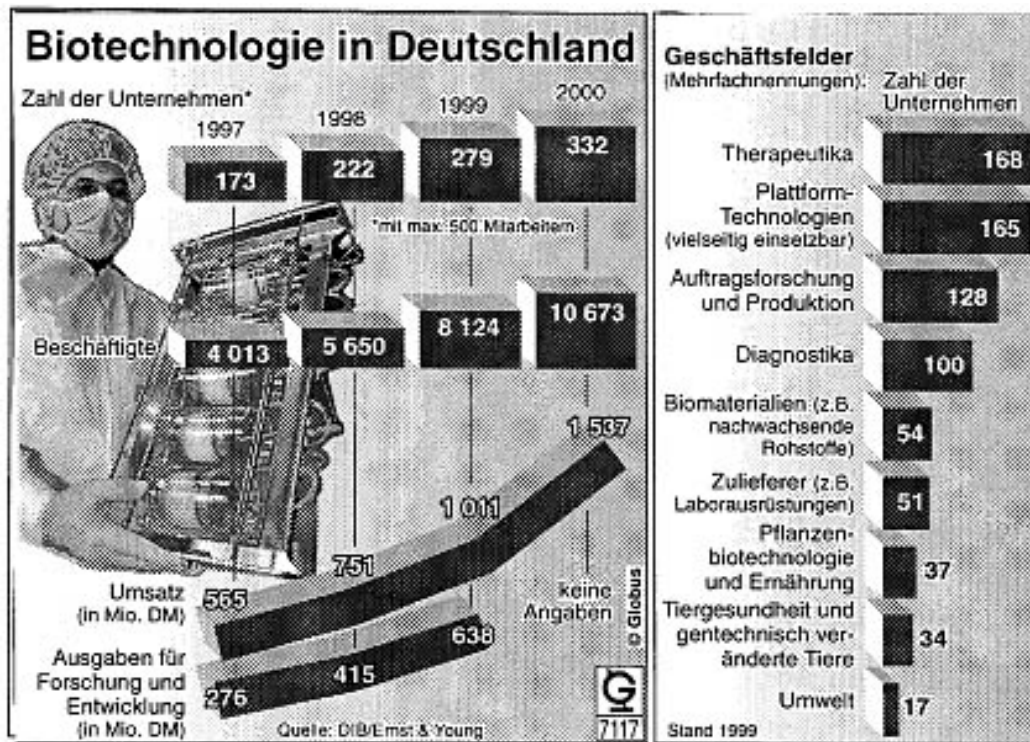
Biotechnologie in Deutschland

Zahl der Unternehmen*

| 1997 | 1998 | 1999 | 2000 |
|---|---|---|---|
| 173 | 222 | 279 | 332 |

*mit max. 500 Mitarbeitern

Beschäftigte

| 4 013 | 5 650 | 8 124 | 10 673 |
|---|---|---|---|

Umsatz (in Mio. DM): 565, 751, 1 011, 1 537

Ausgaben für Forschung und Entwicklung (in Mio. DM): 276, 415, 638, keine Angaben

© Globus

Quelle: DIB/Ernst & Young

G 7117

Geschäftsfelder (Mehrfachnennungen): Zahl der Unternehmen

| Geschäftsfeld | Zahl der Unternehmen |
|---|---|
| Therapeutika | 168 |
| Plattform-Technologien (vielseitig einsetzbar) | 165 |
| Auftragsforschung und Produktion | 128 |
| Diagnostika | 100 |
| Biomaterialien (z.B. nachwachsende Rohstoffe) | 54 |
| Zulieferer (z.B. Laborausrüstungen) | 51 |
| Pflanzenbiotechnologie und Ernährung | 37 |
| Tiergesundheit und gentechnisch veränderte Tiere | 34 |
| Umwelt | 17 |

Stand 1999